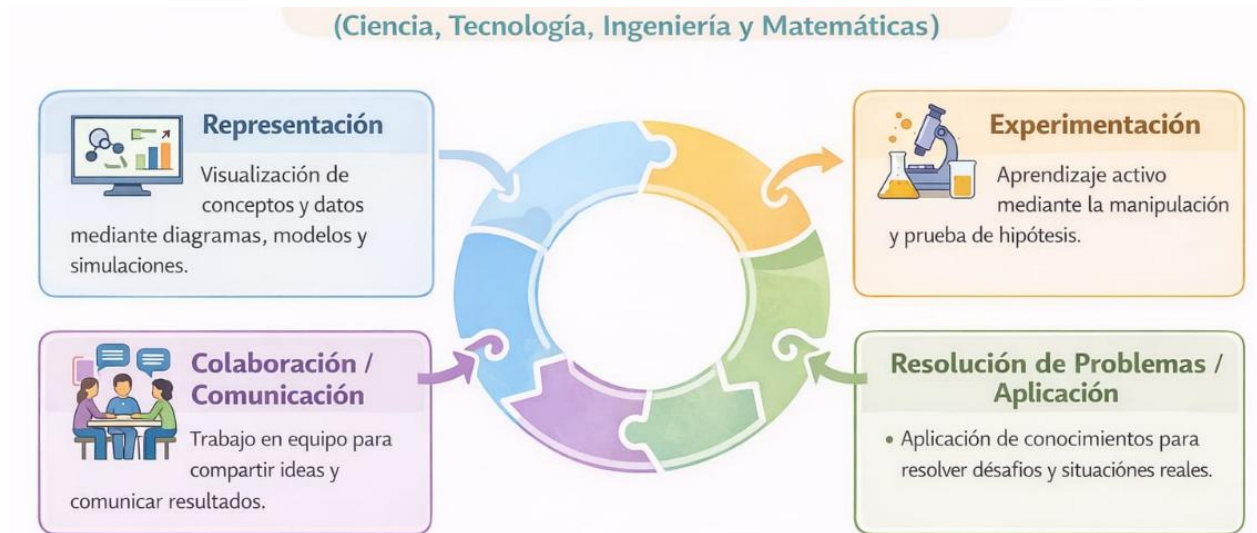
(Ciencia, Tecnología, Ingeniería y Matemáticas)

Representación

Visualización de conceptos y datos mediante diagramas, modelos y simulaciones.

Experimentación

Aprendizaje activo mediante la manipulación y prueba de hipótesis.

Colaboración / Comunicación

Trabajo en equipo para compartir ideas y comunicar resultados.

Resolución de Problemas / Aplicación

• Aplicación de conocimientos para resolver désafios y situaciónes reales.